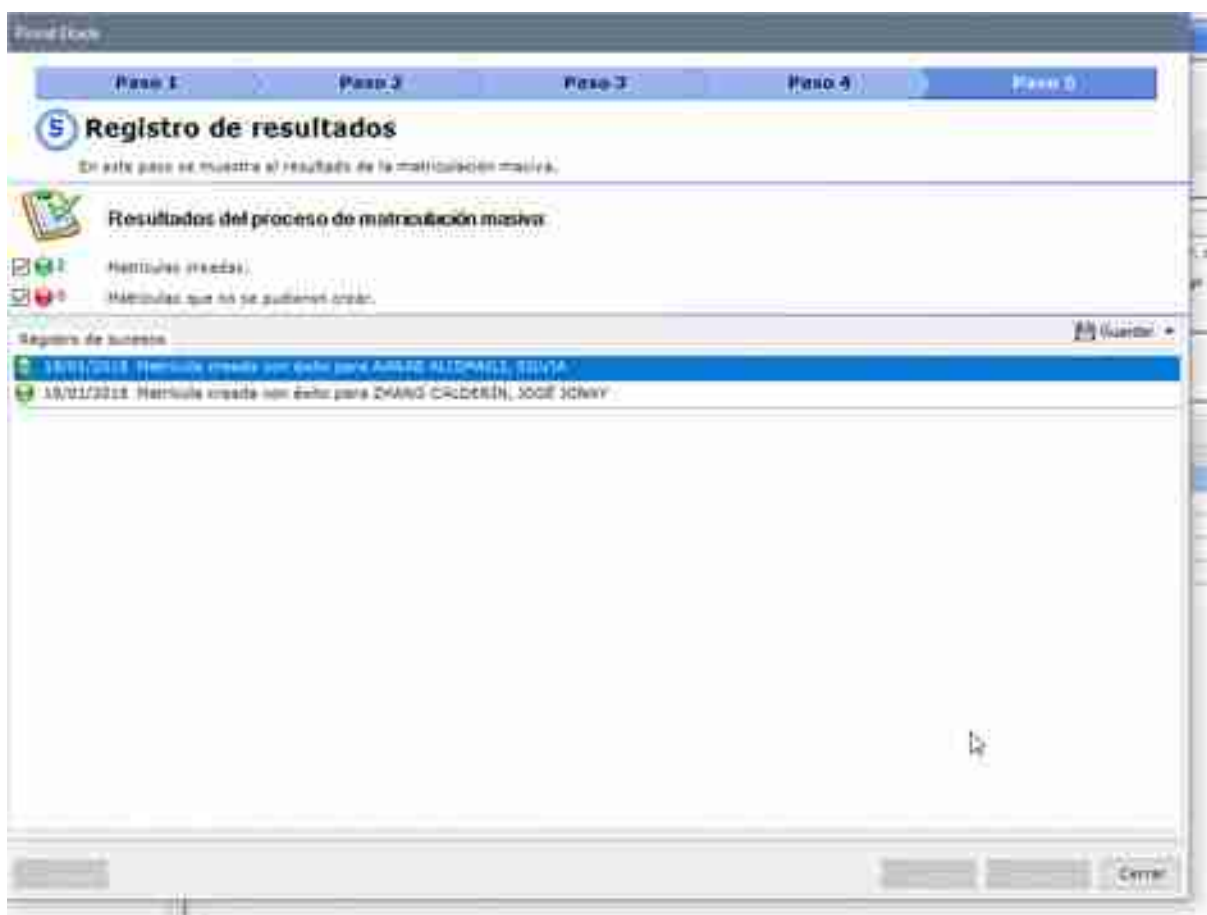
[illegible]

Paso 1 | Paso 2 | Paso 3 | Paso 4 | Paso 5

5 Registro de resultados

En este paso se muestra el resultado de la matriculación masiva.

Resultados del proceso de matriculación masiva

2 Matrículas creadas.

0 Matrículas que no se pudieron crear.

Registro de sucesos

Guardar

18/01/2015 Matrícula creada con éxito para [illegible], SILVIA

18/01/2015 Matrícula creada con éxito para ZHANG CALDERÍN, JOSÉ JONNY

Cerrar